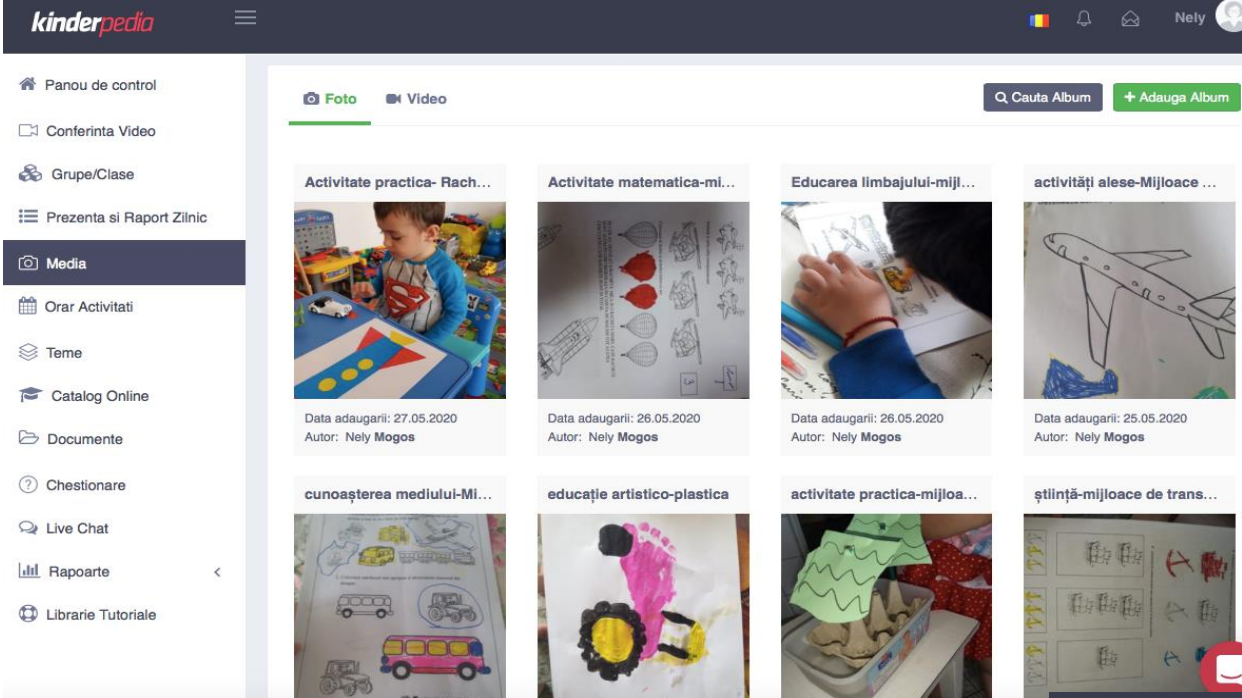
kinderpedia

Nely

Panou de control
Conferinta Video
Grupe/Clase
Prezenta si Raport Zilnic
Media
Orar Activitati
Teme
Catalog Online
Documente
Chestionare
Live Chat
Rapoarte
Librarie Tutoriale

Foto
Video
Cauta Album
+ Adauga Album

Activitate practica- Rach...
Data adaugarii: 27.05.2020
Autor: Nely Mogos

Activitate matematica-mi...
Data adaugarii: 26.05.2020
Autor: Nely Mogos

Educarea limbajului-mijl...
Data adaugarii: 26.05.2020
Autor: Nely Mogos

activități alese-Mijloace ...
Data adaugarii: 25.05.2020
Autor: Nely Mogos

cunoașterea mediului-Mi...

educație artistico-plastica

activitate practica-mijloa...

știință-mijloace de trans...